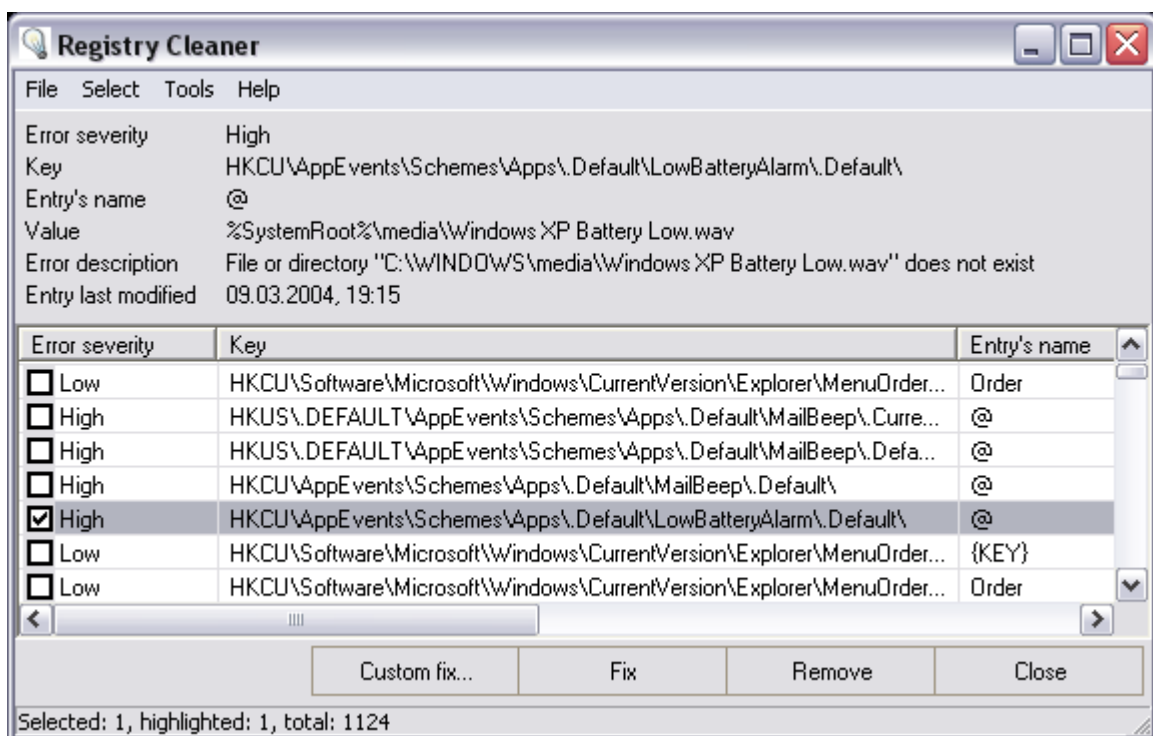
Registry Cleaner

File Select Tools Help

Error severity High
Key HKCU\AppEvents\Schemes\Apps\.Default\LowBatteryAlarm\.Default\
Entry's name @
Value %SystemRoot%\media\Windows XP Battery Low.wav
Error description File or directory "C:\WINDOWS\media\Windows XP Battery Low.wav" does not exist
Entry last modified 09.03.2004, 19:15

| Error severity | Key | Entry's name |
|---|---|---|
| ☐ Low | HKCU\Software\Microsoft\Windows\CurrentVersion\Explorer\MenuOrder... | Order |
| ☐ High | HKUS\.DEFAULT\AppEvents\Schemes\Apps\.Default\MailBeep\.Curre... | @ |
| ☐ High | HKUS\.DEFAULT\AppEvents\Schemes\Apps\.Default\MailBeep\.Defa... | @ |
| ☐ High | HKCU\AppEvents\Schemes\Apps\.Default\MailBeep\.Default\ | @ |
| ☑ High | HKCU\AppEvents\Schemes\Apps\.Default\LowBatteryAlarm\.Default\ | @ |
| ☐ Low | HKCU\Software\Microsoft\Windows\CurrentVersion\Explorer\MenuOrder... | {KEY} |
| ☐ Low | HKCU\Software\Microsoft\Windows\CurrentVersion\Explorer\MenuOrder... | Order |

Custom fix... Fix Remove Close

Selected: 1, highlighted: 1, total: 1124